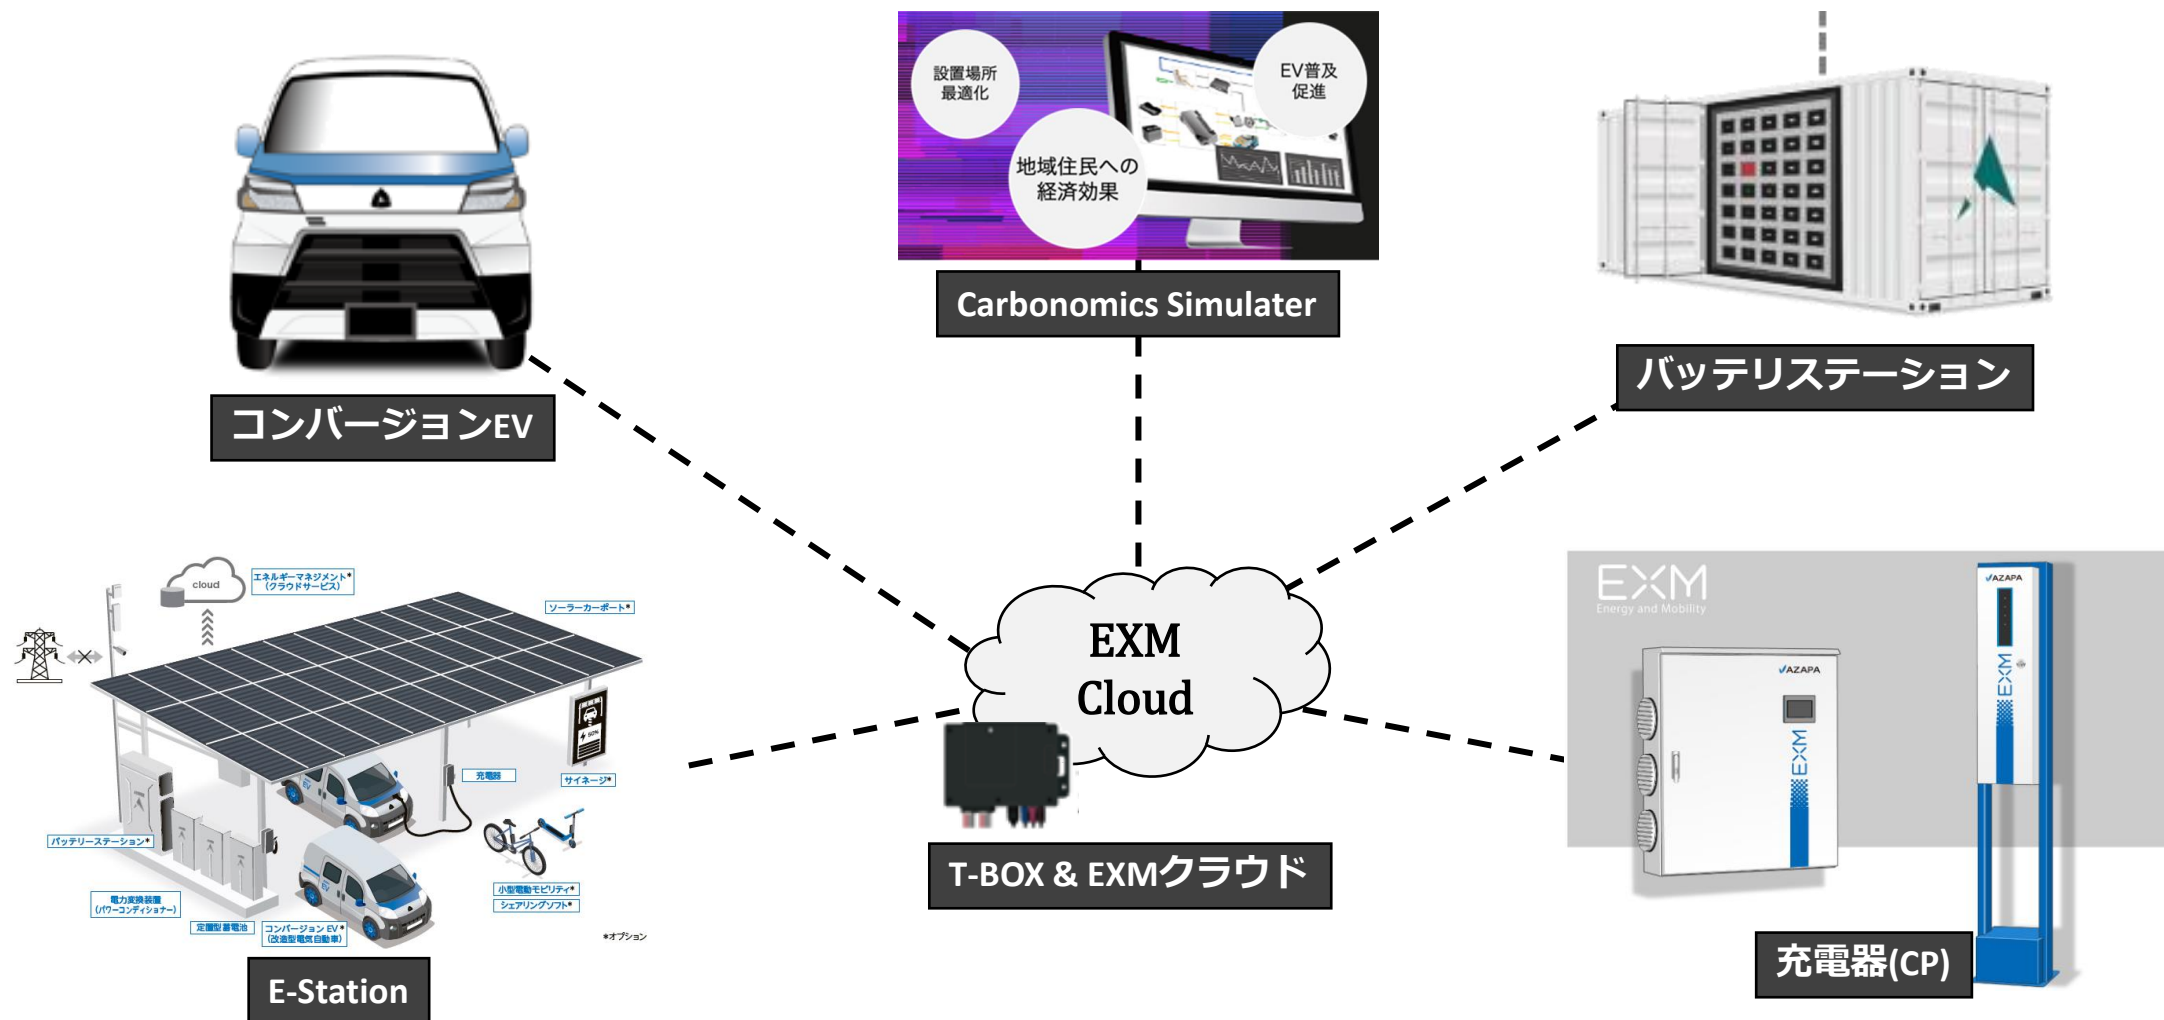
設置場所最適化

EV普及促進

地域住民への経済効果

Carbonomics Simulater

コンバージョンEV

バッテリステーション

EXM Cloud

cloud

エネルギーマネジメント*（クラウドサービス）

ソーラーカーポート*

充電器

サイネージ*

バッテリーステーション*

小型電動モビリティ*

シェアリングソフト*

電力変換装置（パワーコンディショナー）

定置型蓄電池

コンバージョンEV*（改造型電気自動車）

*オプション

E-Station

T-BOX & EXMクラウド

EXM
Energy and Mobility

AZAPA

EXM

AZAPA

EXM

充電器(CP)